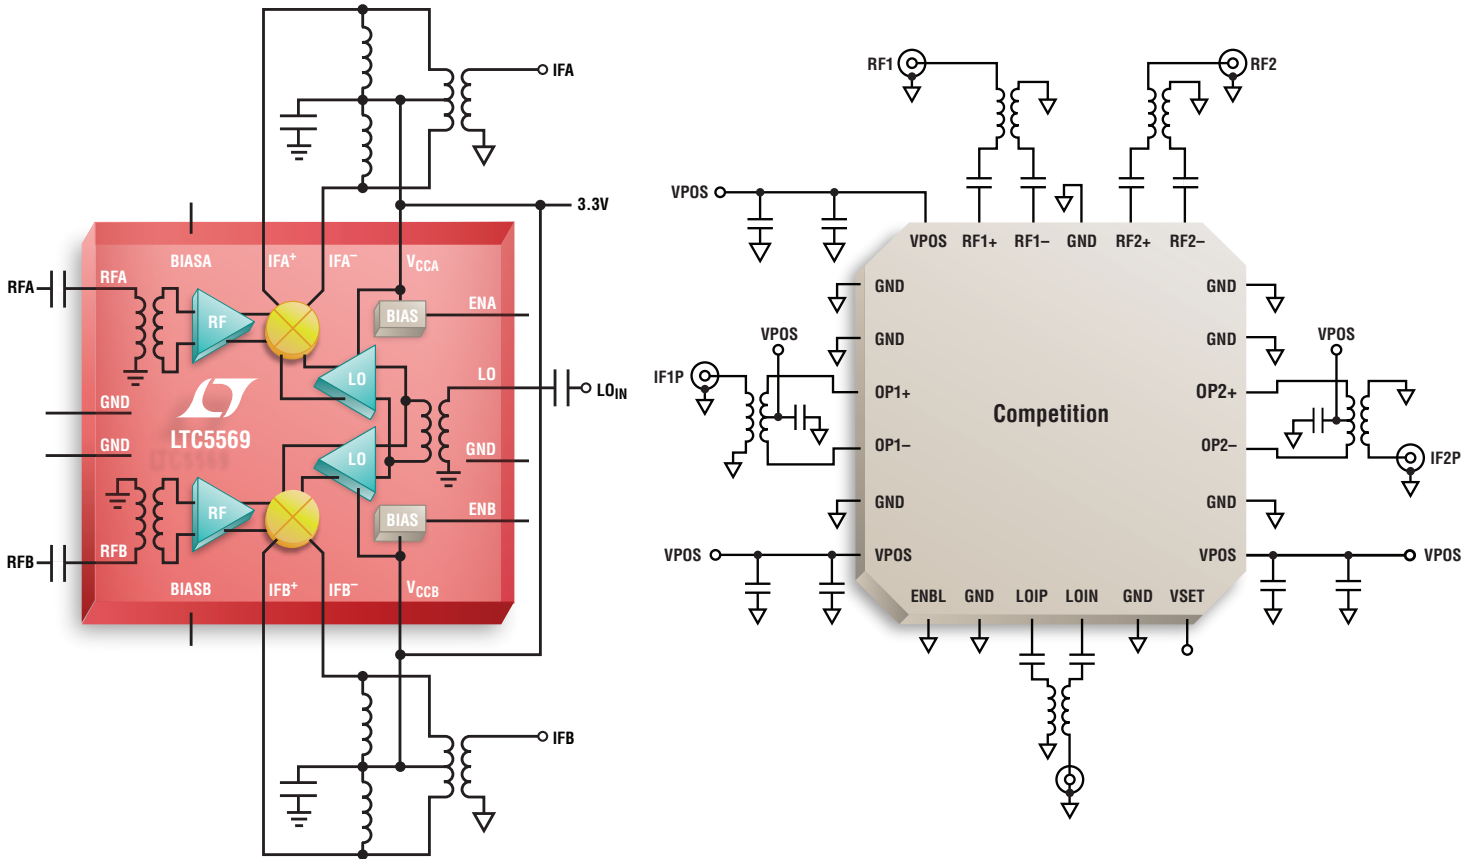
IFA
3.3V
BIASA
IFA$^+$
IFA$^-$
$V_{CCA}$
RFA
RFA
RF
BIAS
ENA
LO
LO
LO$_{IN}$
GND
GND
LTC5569
GND
LO
RF
BIAS
ENB
RFB
RFB
BIASB
IFB$^+$
IFB$^-$
$V_{CCB}$
IFB

RF1
RF2
VPOS
VPOS
RF1+
RF1–
GND
RF2+
RF2–
GND
GND
GND
GND
VPOS
VPOS
IF1P
OP1+
Competition
OP2+
OP1–
OP2–
IF2P
GND
GND
VPOS
VPOS
VPOS
VPOS
ENBL
GND
LOIP
LOIN
GND
VSET